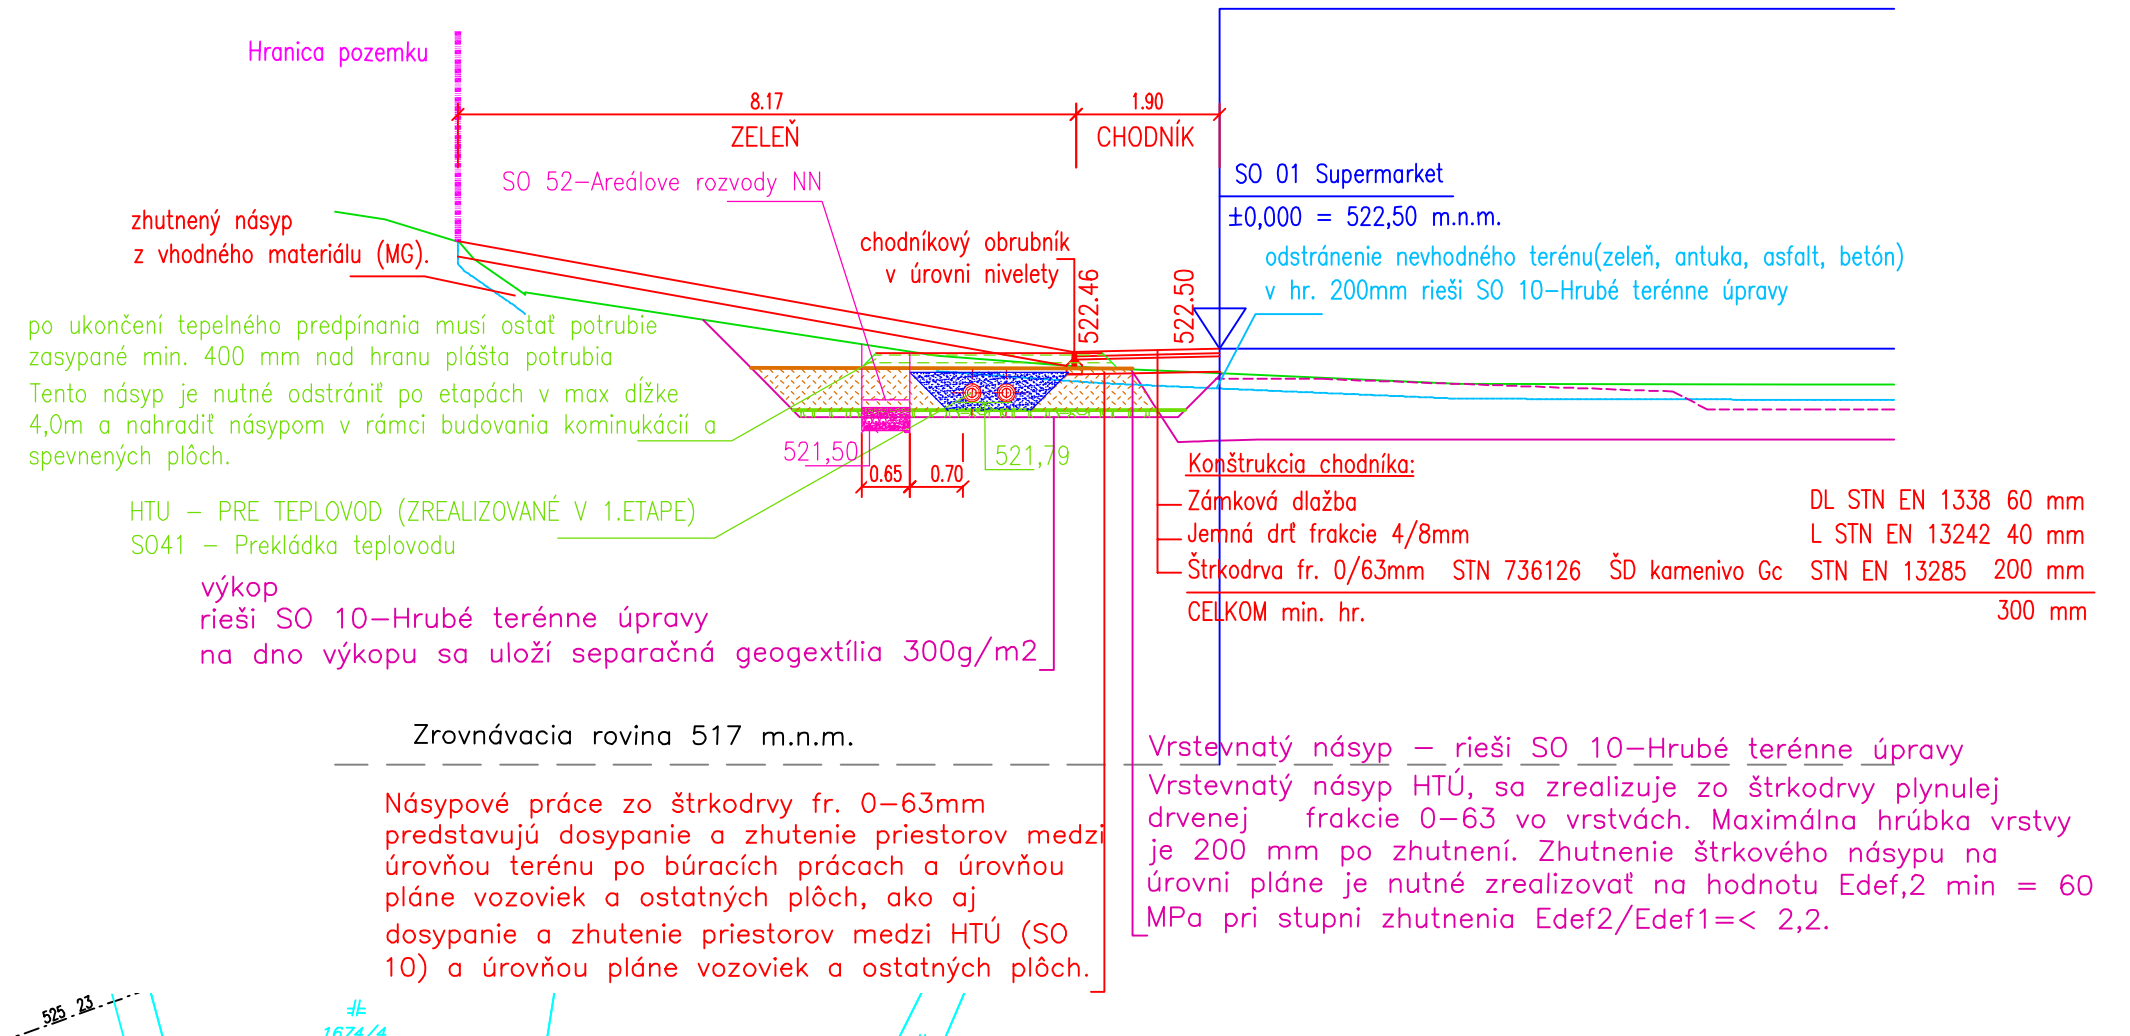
Hranica pozemku

8.17
ZELEŇ

1.90
CHODNÍK

SO 01 Supermarket
±0,000 = 522,50 m.n.m.

SO 52–Areálove rozvody NN

zhutnený násyp
z vhodného materiálu (MG).

chodníkový obrubník
v úrovni nivelety

522.46

522.50

odstránenie nevhodného terénu(zeleň, antuka, asfalt, betón)
v hr. 200mm rieši SO 10–Hrubé terénne úpravy

po ukončení tepelného predpínania musí ostať potrubie zasypané min. 400 mm nad hranu plášta potrubia
Tento násyp je nutné odstrániť po etapách v max dĺžke 4,0m a nahradiť násypom v rámci budovania kominukácií a spevnených plôch.

521,50
0.65
0.70
521,79

Konštrukcia chodníka:
Zámková dlažba | DL STN EN 1338 60 mm
Jemná drť frakcie 4/8mm | L STN EN 13242 40 mm
Štrkodrva fr. 0/63mm STN 736126 ŠD kamenivo Gc | STN EN 13285 200 mm
CELKOM min. hr. | 300 mm

HTU – PRE TEPLOVOD (ZREALIZOVANÉ V 1.ETAPE)
S041 – Prekládka teplovodu

výkop
rieši SO 10–Hrubé terénne úpravy
na dno výkopu sa uloží separačná geogextília 300g/m2

Zrovnávacia rovina 517 m.n.m.

Násypové práce zo štrkodrvy fr. 0–63mm predstavujú dosypanie a zhutenie priestorov medzi úrovňou terénu po búracích prácach a úrovňou pláne vozoviek a ostatných plôch, ako aj dosypanie a zhutenie priestorov medzi HTÚ (SO 10) a úrovňou pláne vozoviek a ostatných plôch.

Vrstevnatý násyp – rieši SO 10–Hrubé terénne úpravy
Vrstevnatý násyp HTÚ, sa zrealizuje zo štrkodrvy plynulej drvenej frakcie 0–63 vo vrstvách. Maximálna hrúbka vrstvy je 200 mm po zhutnení. Zhutnenie štrkového násypu na úrovni pláne je nutné zrealizovať na hodnotu Edef,2 min = 60 MPa pri stupni zhutnenia Edef2/Edef1=< 2,2.

525.23
1674/4